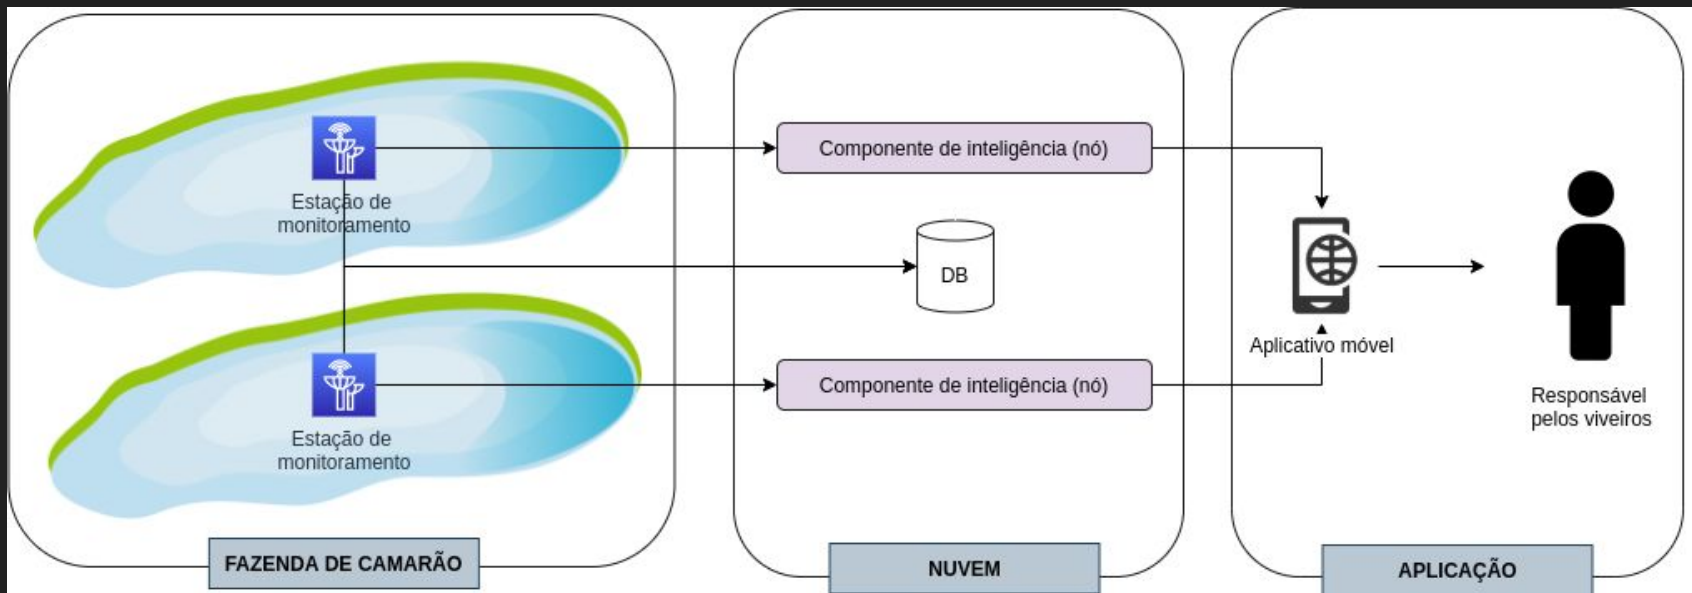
Estação de monitoramento

Estação de monitoramento

FAZENDA DE CAMARÃO

Componente de inteligência (nó)

DB

Componente de inteligência (nó)

NUVEM

Aplicativo móvel

Responsável pelos viveiros

APLICAÇÃO